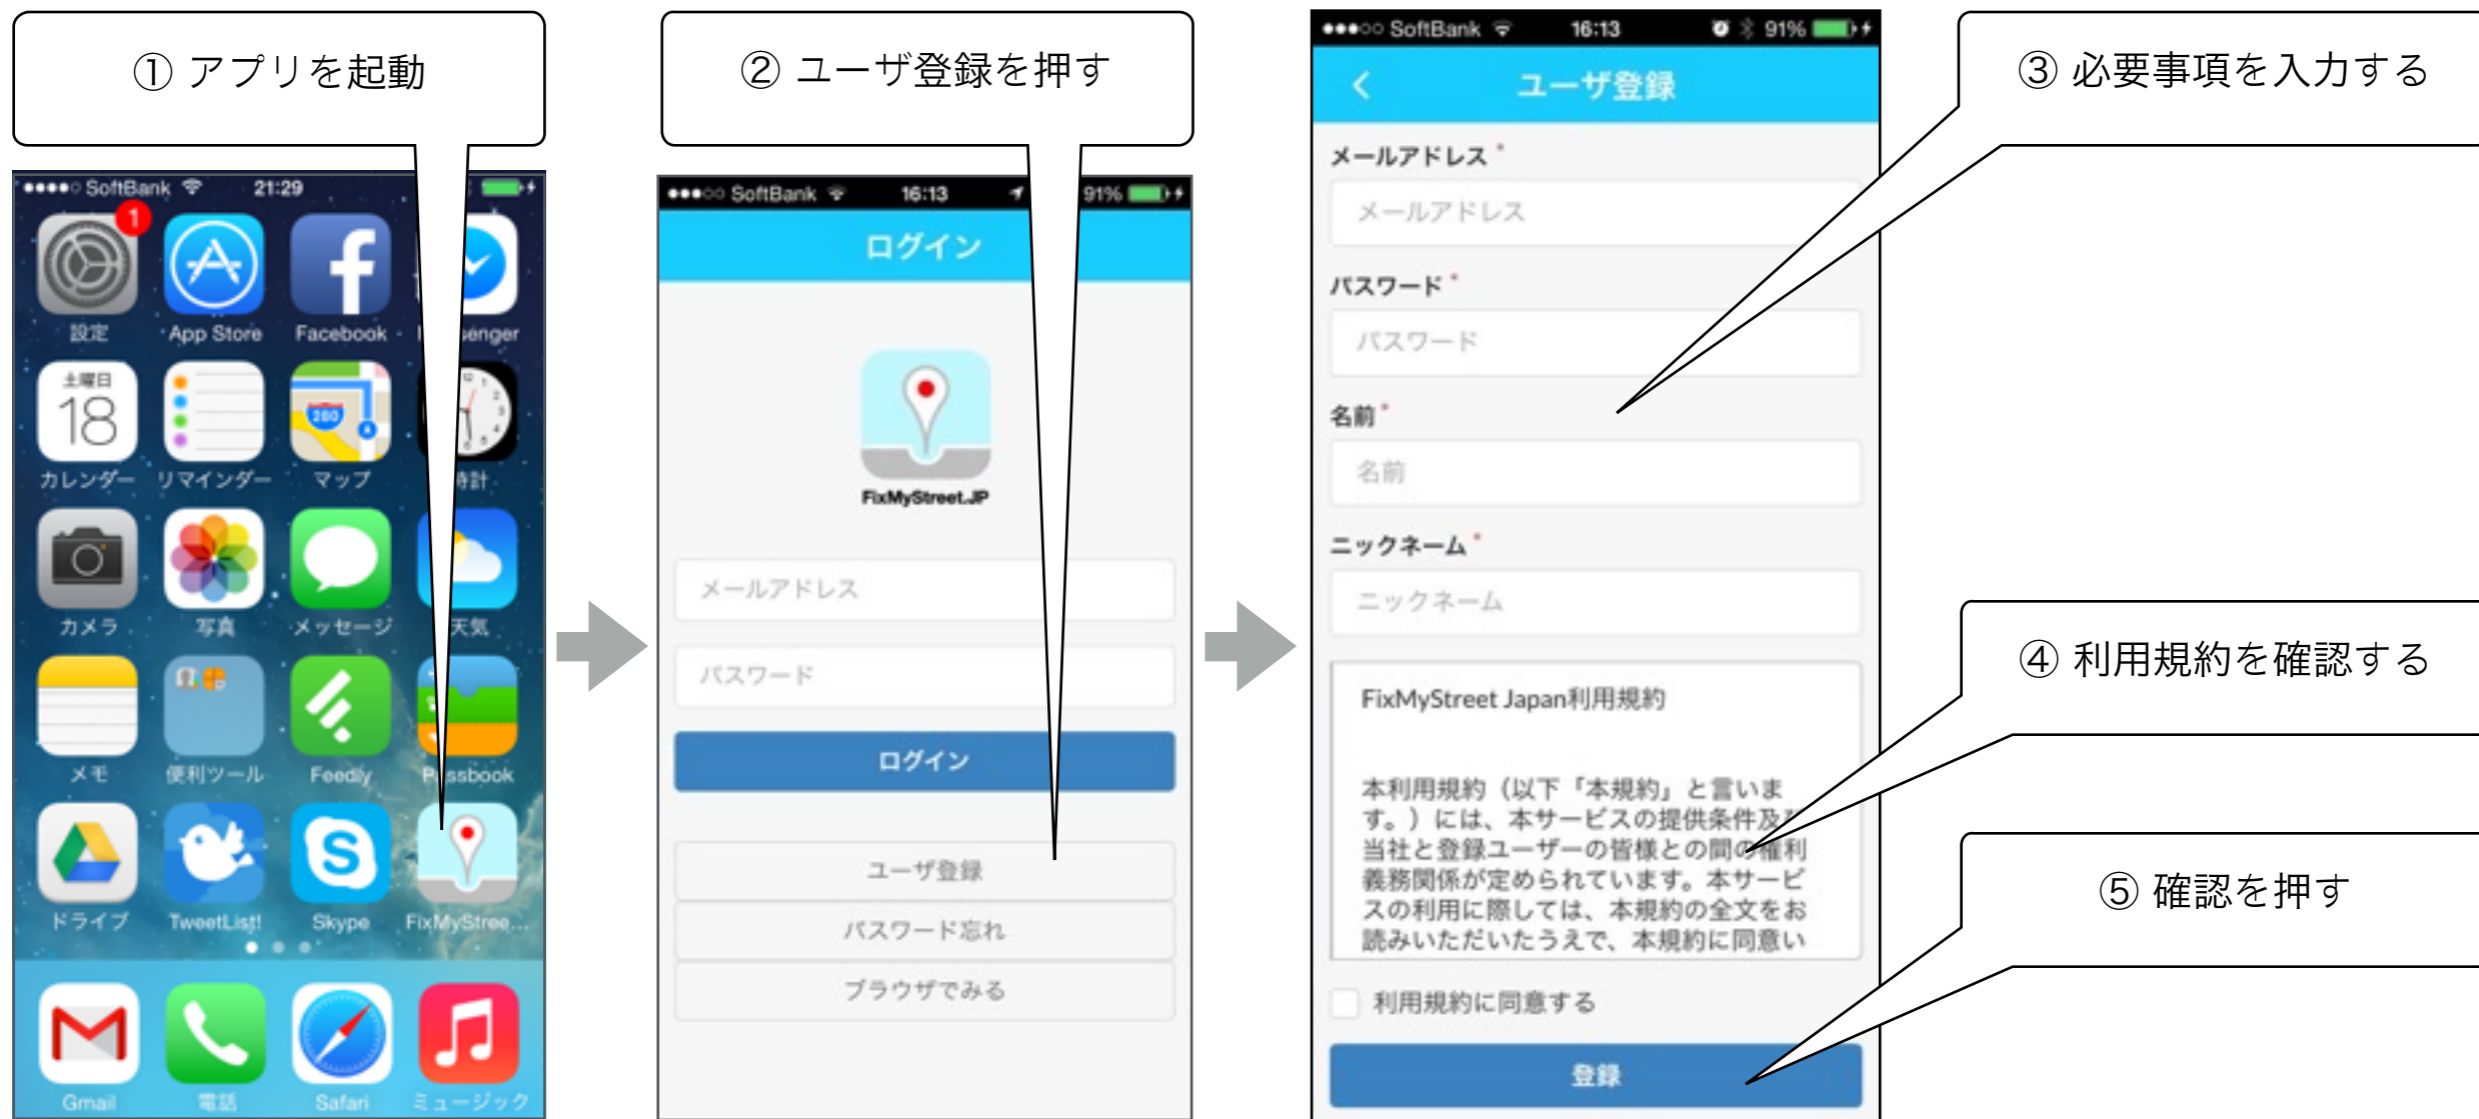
① アプリを起動

●●●●○ SoftBank 21:29

1
設定
App Store
Facebook
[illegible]senger

土曜日
18
カレンダー
リマインダー
280
マップ
時計

カメラ
写真
メッセージ
天気

メモ
便利ツール
Feedly
P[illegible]ssbook

ドライブ
TweetList!
Skype
FixMyStree...

Gmail
電話
Safari
ミュージック

② ユーザ登録を押す

●●●○○ SoftBank 16:13 91%

ログイン

FixMyStreet.JP

メールアドレス
パスワード
ログイン
ユーザ登録
パスワード忘れ
ブラウザでみる

●●●○○ SoftBank 16:13 91%

ユーザ登録

メールアドレス *
メールアドレス
パスワード *
パスワード
名前 *
名前
ニックネーム *
ニックネーム

FixMyStreet Japan利用規約

本利用規約（以下「本規約」と言います。）には、本サービスの提供条件及び当社と登録ユーザーの皆様との間の権利義務関係が定められています。本サービスの利用に際しては、本規約の全文をお読みいただいたうえで、本規約に同意い

利用規約に同意する
登録

③ 必要事項を入力する

④ 利用規約を確認する

⑤ 確認を押す